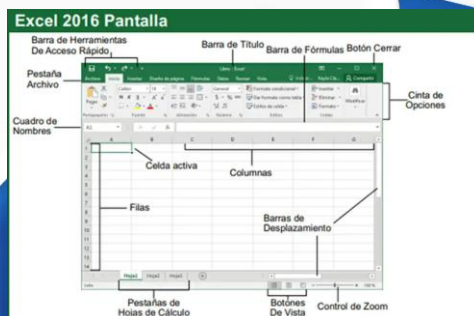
Excel 2016 Pantalla

Barra de Herramientas De Acceso Rápido

Barra de Título

Barra de Fórmulas

Botón Cerrar

Pestaña Archivo

Cinta de Opciones

Cuadro de Nombres

Celda activa

Columnas

Filas

Barras de Desplazamiento

Pestañas de Hojas de Cálculo

Botones De Vista

Control de Zoom

Archivo Inicio Insertar Diseño de página Fórmulas Datos Revisar Vista

Libro - Excel

Compartir

Pegar

Calibri

General

Formato condicional

Dar formato como tabla

Estilos de celda

Insertar

Eliminar

Formato

Modificar

Portapapeles

Fuente

Alineación

Número

Estilos

Celdas

A1

A B C D E F G H

1 2 3 4 5 6 7 8 9 10 11 12 13 14

Hoja1 Hoja2 Hoja3

Listo

100 %